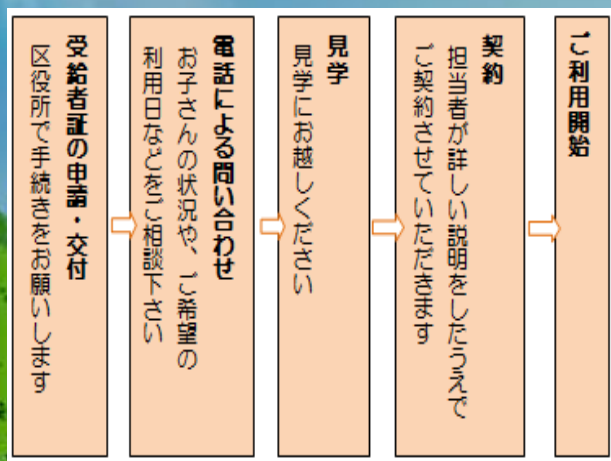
受給者証の申請・交付
区役所で手続きをお願いします

電話による問い合わせ
お子さんの状況や、ご希望の利用日などをご相談下さい

見学
見学にお越しください

契約
担当者が詳しい説明をしたうえでご契約させていただきます

ご利用開始